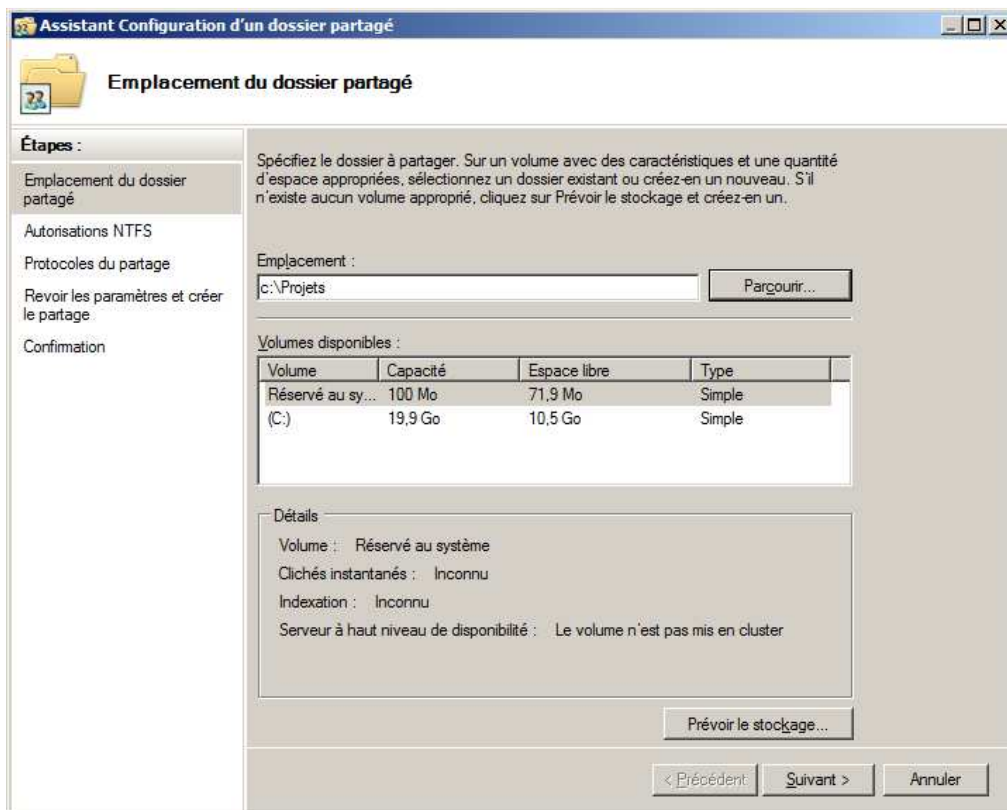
Assistant Configuration d'un dossier partagé

Emplacement du dossier partagé

Étapes :

Emplacement du dossier partagé

Autorisations NTFS

Protocoles du partage

Revoir les paramètres et créer le partage

Confirmation

Spécifiez le dossier à partager. Sur un volume avec des caractéristiques et une quantité d'espace appropriées, sélectionnez un dossier existant ou créez-en un nouveau. S'il n'existe aucun volume approprié, cliquez sur Prévoir le stockage et créez-en un.

Emplacement :

c:\Projets

Parcourir...

Volumes disponibles :

| Volume | Capacité | Espace libre | Type |
|---|---|---|---|
| Réservé au sy... | 100 Mo | 71,9 Mo | Simple |
| (C:) | 19,9 Go | 10,5 Go | Simple |

Détails

Volume : Réservé au système

Clichés instantanés : Inconnu

Indexation : Inconnu

Serveur à haut niveau de disponibilité : Le volume n'est pas mis en cluster

Prévoir le stockage...

< Précédent

Suivant >

Annuler